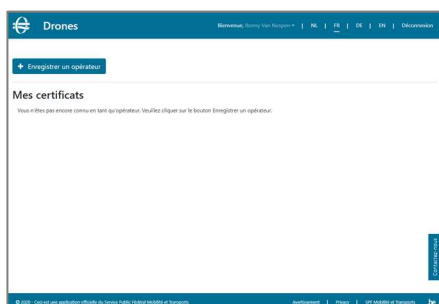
Drones

Bienvenue, Ronny Van Nuspen ▾ | NL | FR | DE | EN | Déconnexion

+ Enregistrer un opérateur

Mes certificats

Vous n'êtes pas encore connu en tant qu'opérateur. Veuillez cliquer sur le bouton Enregistrer un opérateur.

Contactez-nous

© 2020 - Ceci est une application officielle du Service Public Fédéral Mobilité et Transports

Avertissement | Privacy | SPF Mobilité et Transports | be